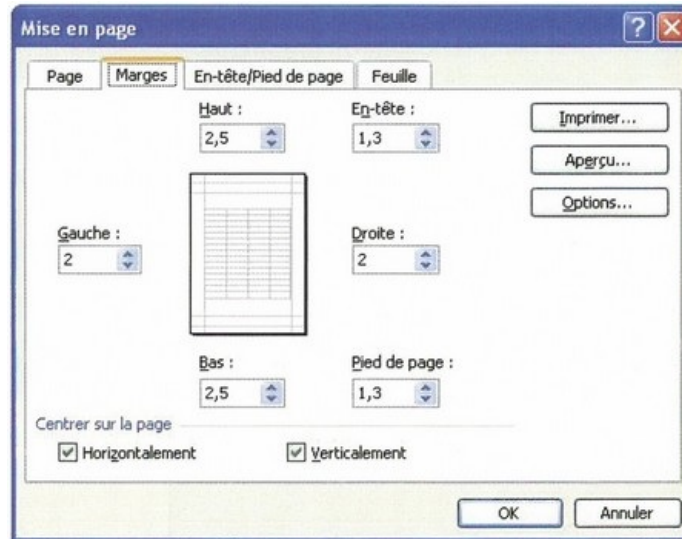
Mise en page

Page | Marges | En-tête/Pied de page | Feuille

Haut :
2,5

En-tête :
1,3

Imprimer...

Aperçu...

Options...

Gauche :
2

Droite :
2

Bas :
2,5

Pied de page :
1,3

Centrer sur la page

Horizontalement

Verticalement

OK

Annuler